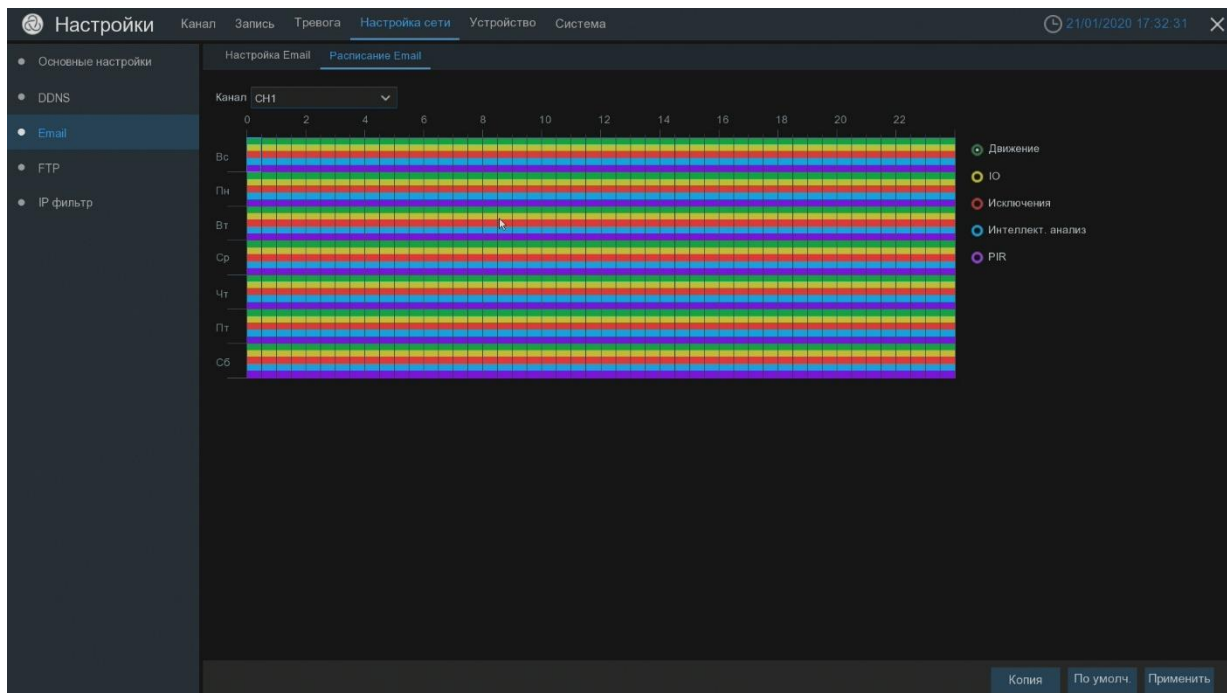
Настройки Канал Запись Тревога Настройка сети Устройство Система 21/01/2020 17:32:31

Основные настройки
DDNS
Email
FTP
IP фильтр

Настройка Email Расписание Email

Канал CH1

0 2 4 6 8 10 12 14 16 18 20 22

Вс
Пн
Вт
Ср
Чт
Пт
Сб

Движение
IO
Исключения
Интеллект. анализ
PIR

Копия По умолч. Применить